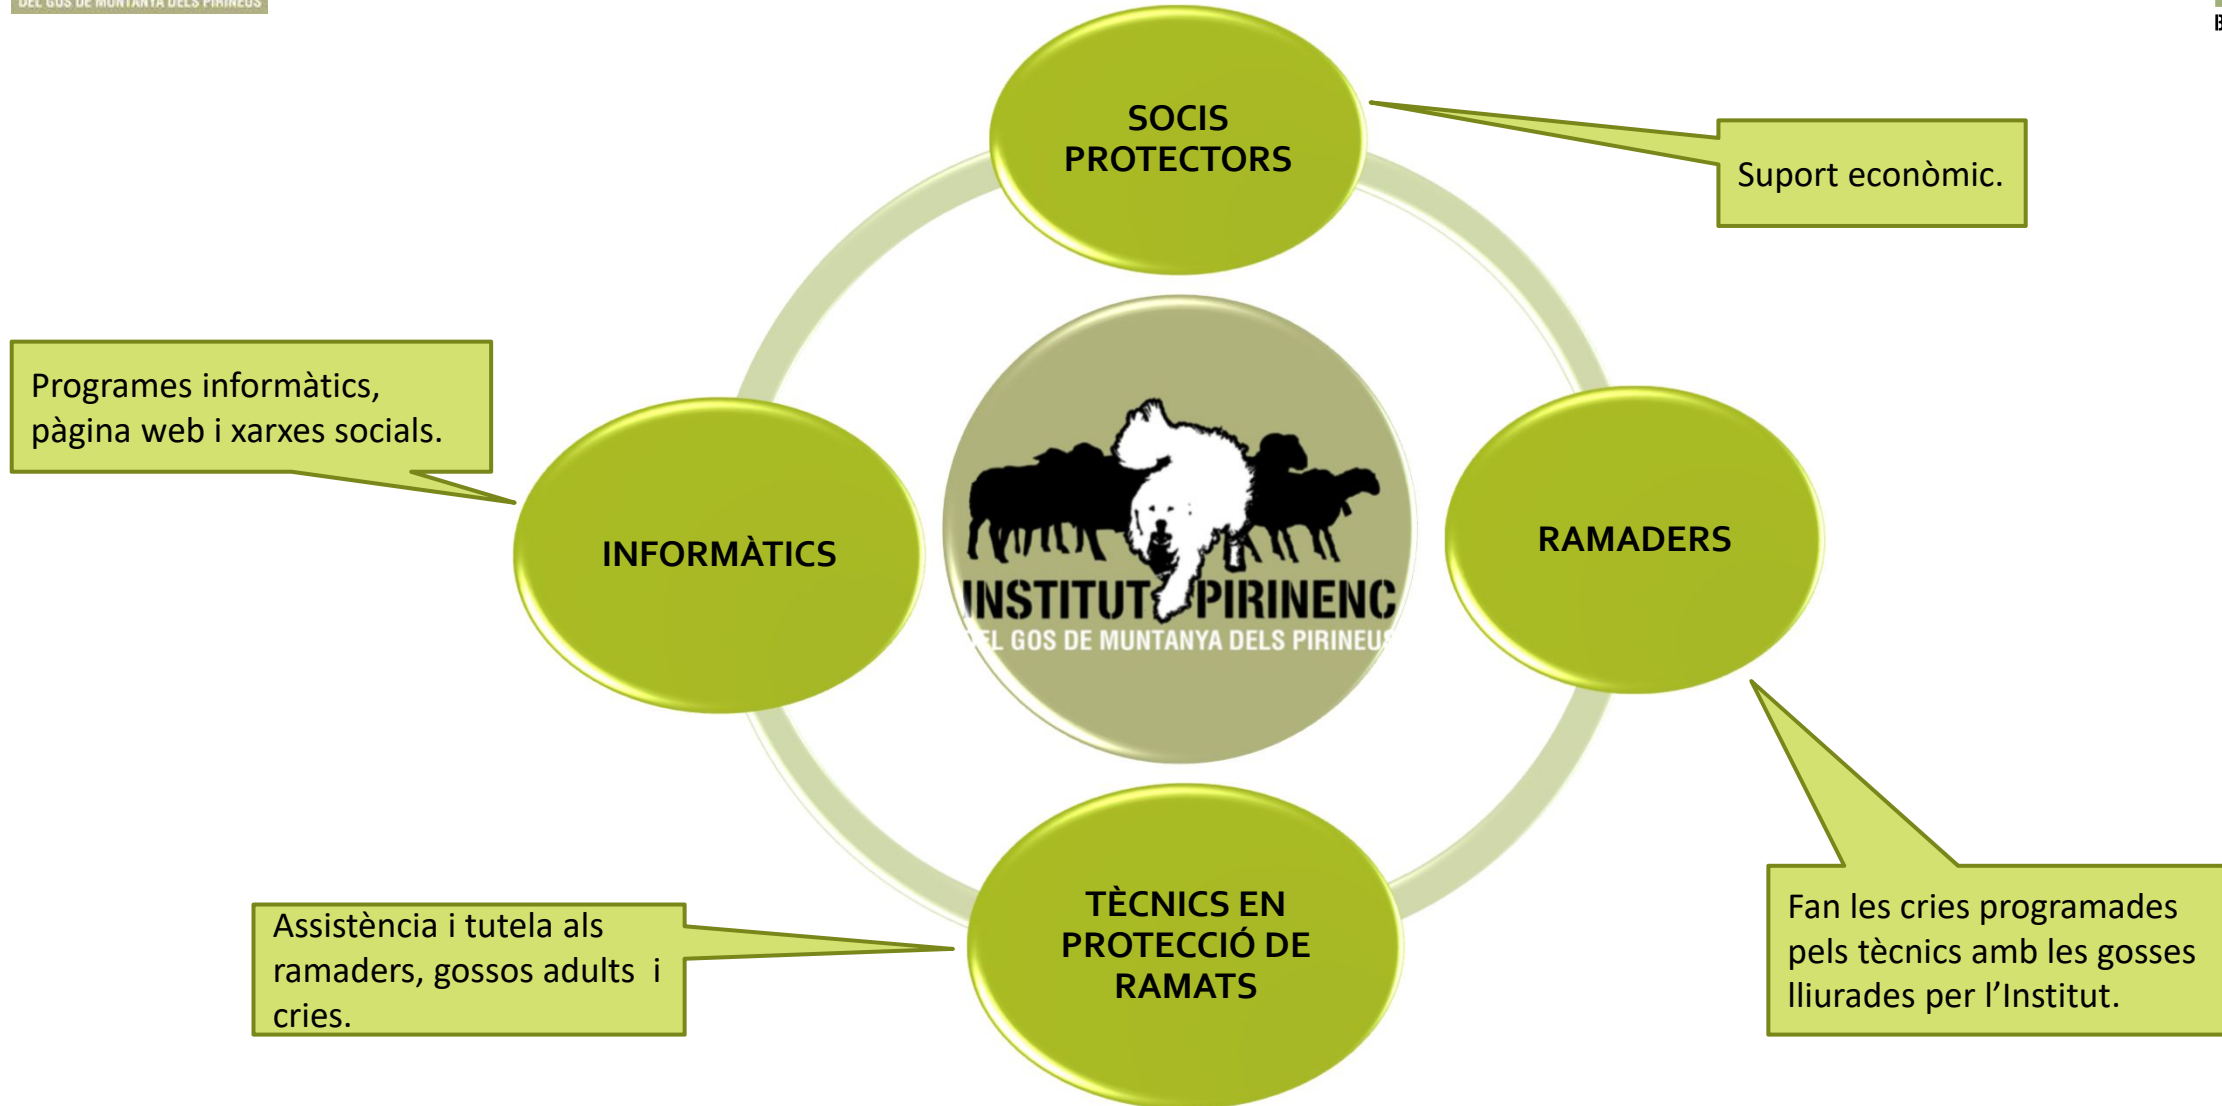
DEL GOS DE MUNTANYA DELS PIRINEUS

SOCIS PROTECTORS

Suport econòmic.

Programes informàtics, pàgina web i xarxes socials.

INFORMÀTICS

INSTITUT PIRINENC
DEL GOS DE MUNTANYA DELS PIRINEUS

RAMADERS

Fan les cries programades pels tècnics amb les gosses lliurades per l'Institut.

TÈCNICS EN PROTECCIÓ DE RAMATS

Assistència i tutela als ramaders, gossos adults i cries.